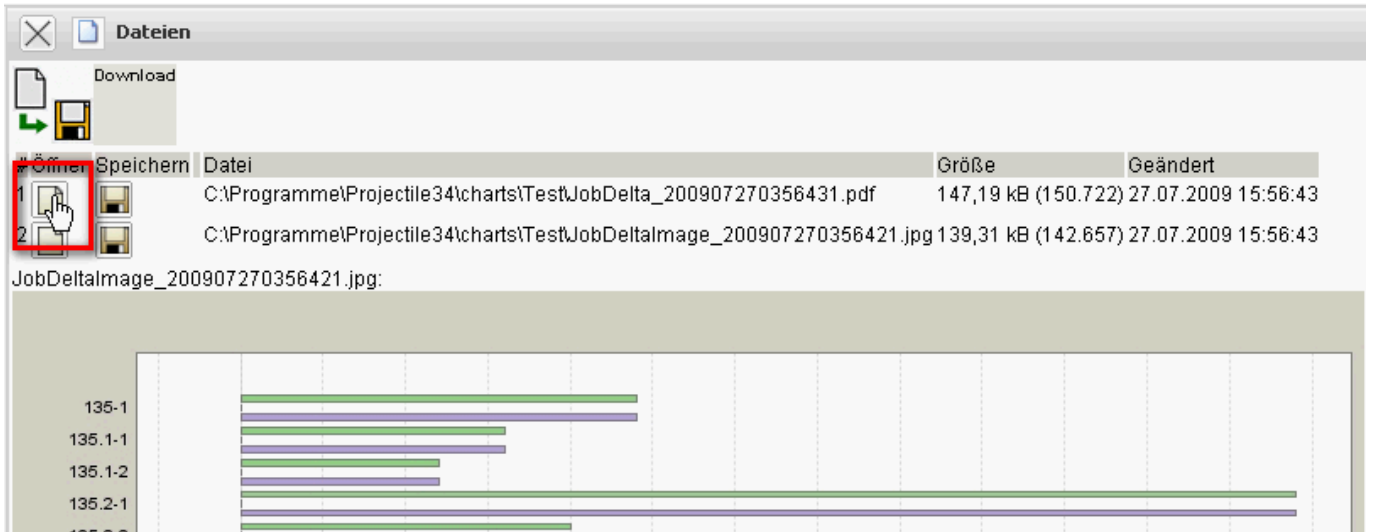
Dateien

Download

| # Öffnen | Speichern | Datei | Größe | Geändert |
|---|---|---|---|---|
| 1 | | C:\Programme\Projectile34\charts\Test\JobDelta_200907270356431.pdf | 147,19 kB (150.722) | 27.07.2009 15:56:43 |
| 2 | | C:\Programme\Projectile34\charts\Test\JobDeltaImage_200907270356421.jpg | 139,31 kB (142.657) | 27.07.2009 15:56:43 |

JobDeltaImage_200907270356421.jpg:

135-1
135.1-1
135.1-2
135.2-1
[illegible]